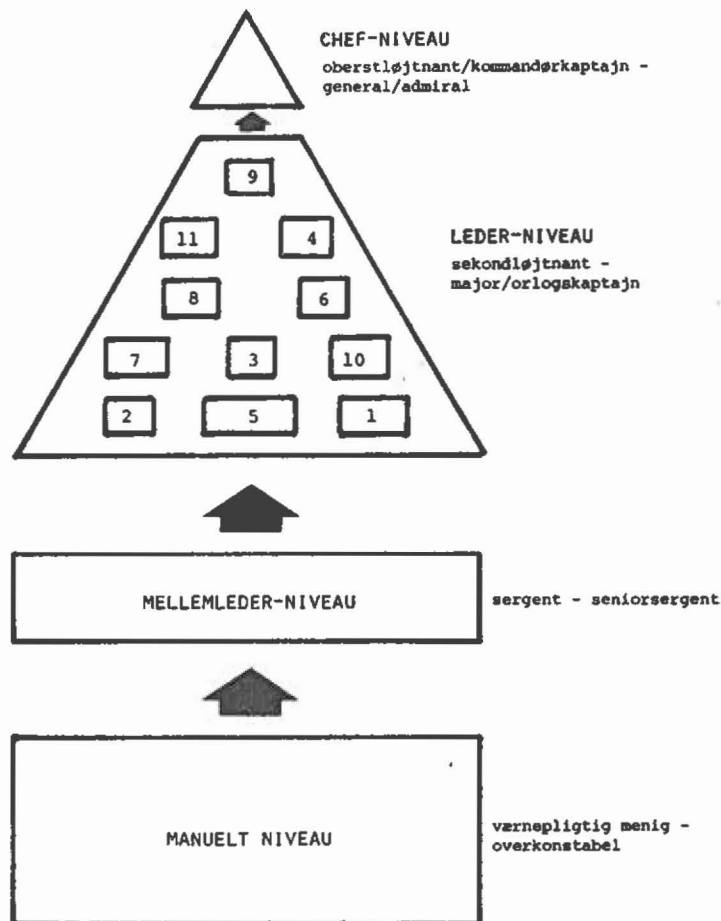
CHEF-NIVEAU
oberstløjtnant/kommandørkaptajn - general/admiral

9

11

4

LEDER-NIVEAU
sekondløjtnant - major/orlogskaptajn

8

6

7

3

10

2

5

1

MELLEMLEDER-NIVEAU

sergent - seniorsergent

MANUELT NIVEAU

værnepligtig menig - overkonstabel